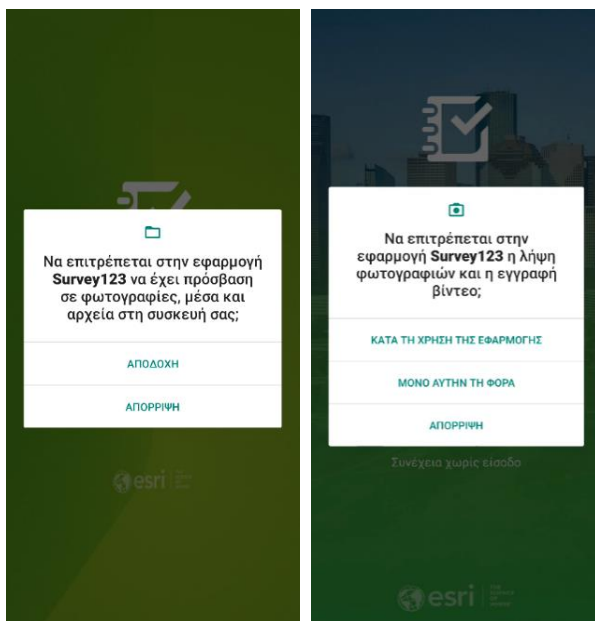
Να επιτρέπεται στην εφαρμογή **Survey123** να έχει πρόσβαση σε φωτογραφίες, μέσα και αρχεία στη συσκευή σας;

ΑΠΟΔΟΧΗ

ΑΠΟΡΡΙΨΗ

esri

Να επιτρέπεται στην εφαρμογή **Survey123** η λήψη φωτογραφιών και η εγγραφή βίντεο;

ΚΑΤΑ ΤΗ ΧΡΗΣΗ ΤΗΣ ΕΦΑΡΜΟΓΗΣ

ΜΟΝΟ ΑΥΤΗΝ ΤΗ ΦΟΡΑ

ΑΠΟΡΡΙΨΗ

Συνέχεια χωρίς είσοδο

esri